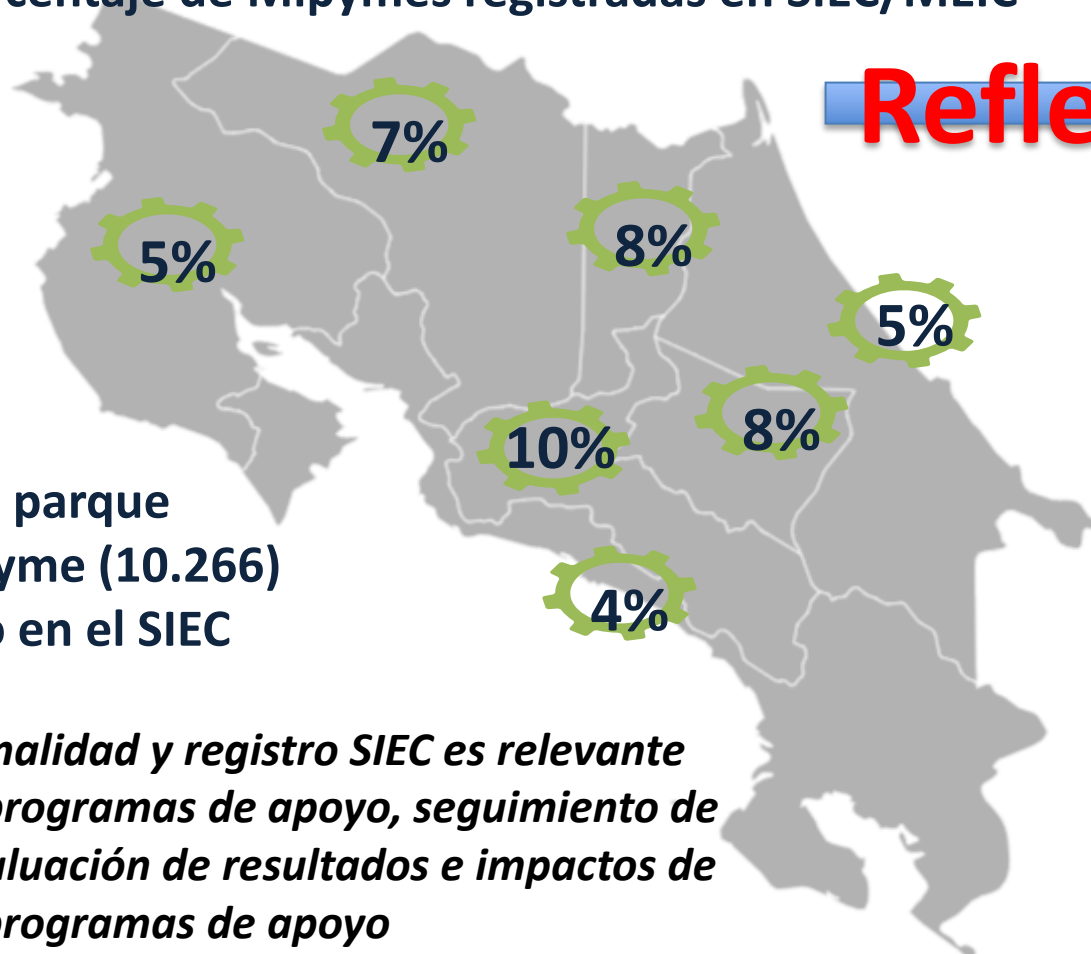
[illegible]centaje de Mipymes registradas en SIEC/MEIC

Refle

7%

5%

8%

5%

10%

8%

4%

parque
yme (10.266)
en el SIEC

nalidad y registro SIEC es relevante programas de apoyo, seguimiento de aluación de resultados e impactos de programas de apoyo